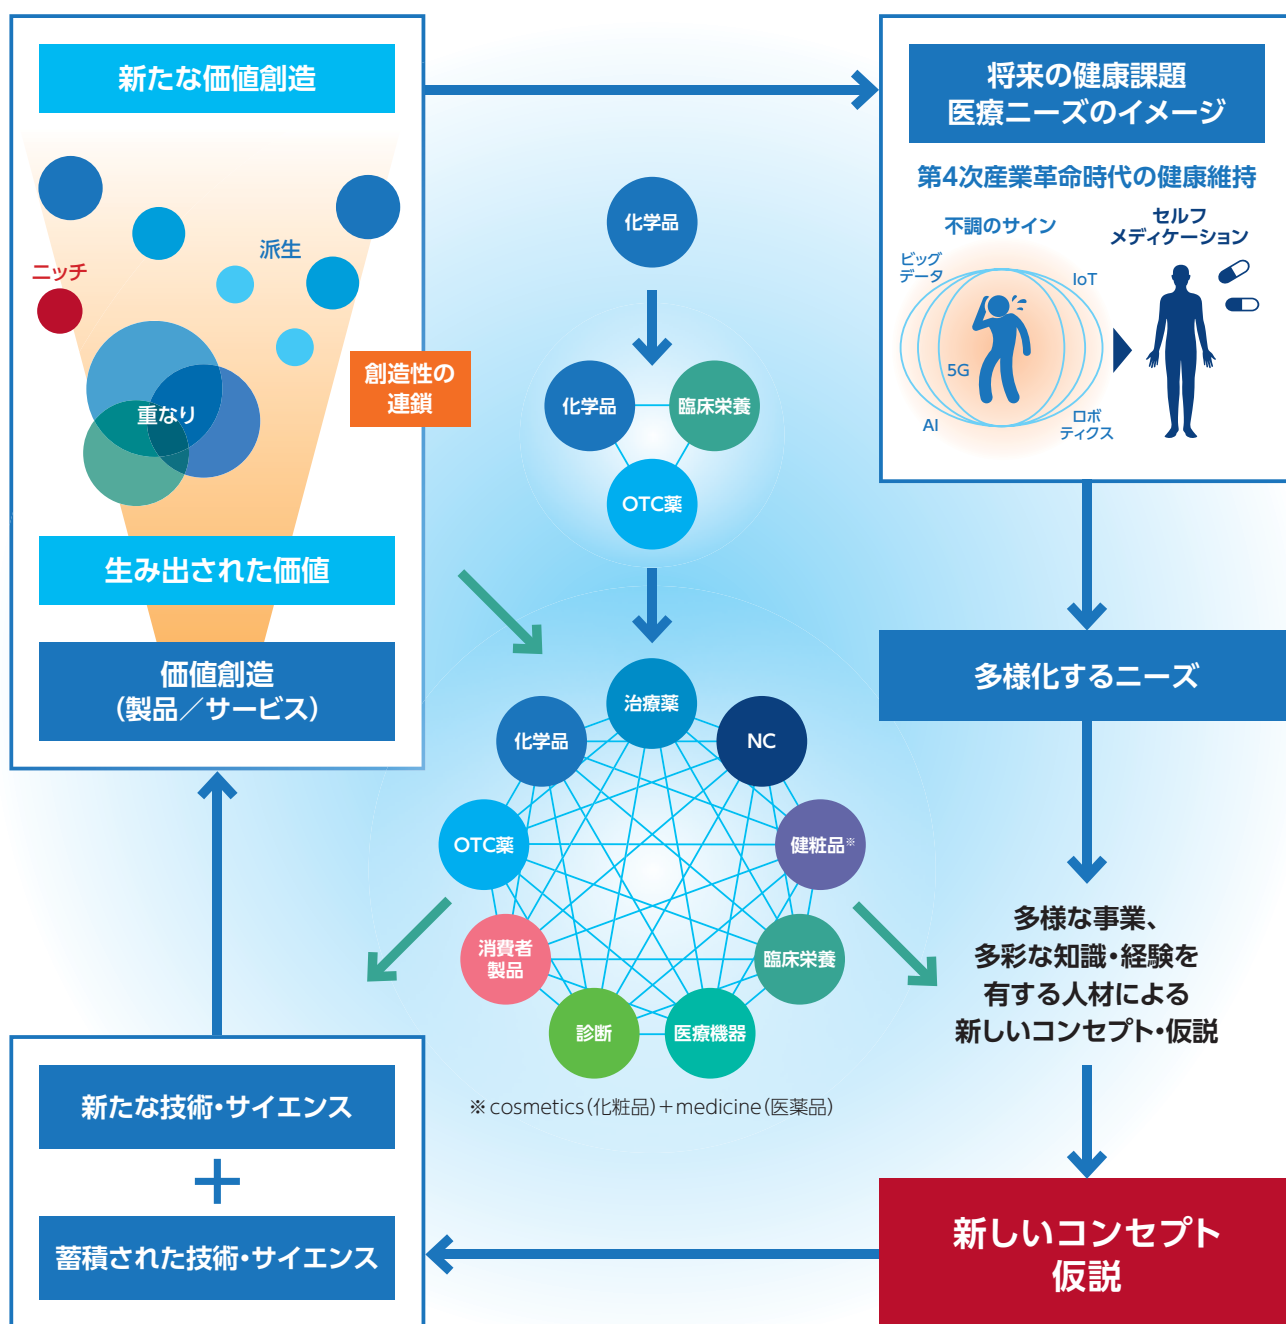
新たな価値創造

ニッチ

派生

重なり

創造性の連鎖

生み出された価値

価値創造
（製品／サービス）

化学品

化学品

臨床栄養

OTC薬

治療薬

化学品

NC

OTC薬

健粧品※

消費者製品

臨床栄養

診断

医療機器

※cosmetics（化粧品）＋medicine（医薬品）

将来の健康課題
医療ニーズのイメージ

第4次産業革命時代の健康維持

不調のサイン

セルフメディケーション

ビッグデータ

IoT

5G

AI

ロボティクス

多様化するニーズ

多様な事業、
多彩な知識・経験を
有する人材による
新しいコンセプト・仮説

新しいコンセプト
仮説

新たな技術・サイエンス

＋

蓄積された技術・サイエンス